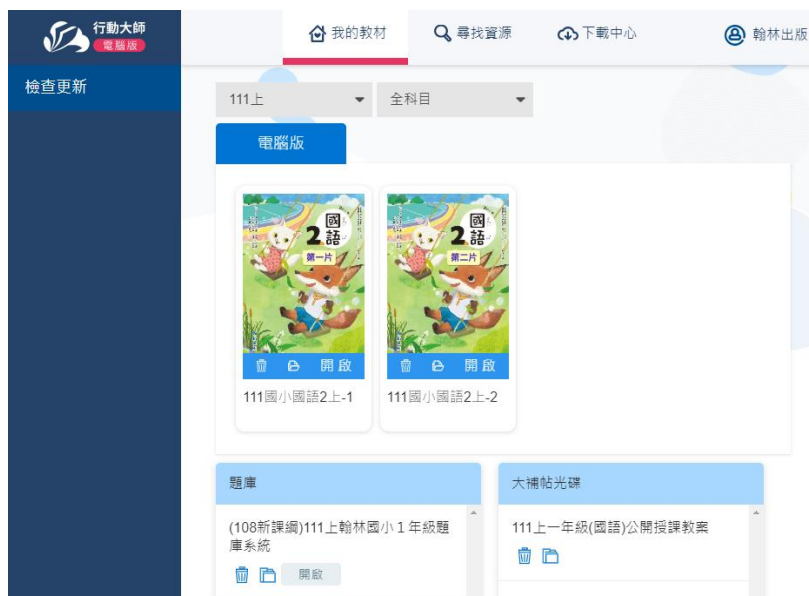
行動大師
電腦版

我的教材 尋找資源 下載中心 翰林出版

檢查更新

111上 全科目

電腦版

國 2 語 第一片
開啟
111國小國語2上-1

國 2 語 第二片
開啟
111國小國語2上-2

題庫

(108新課綱)111上翰林國小１年級題庫系統
開啟

大補帖光碟

111上一年級(國語)公開授課教案